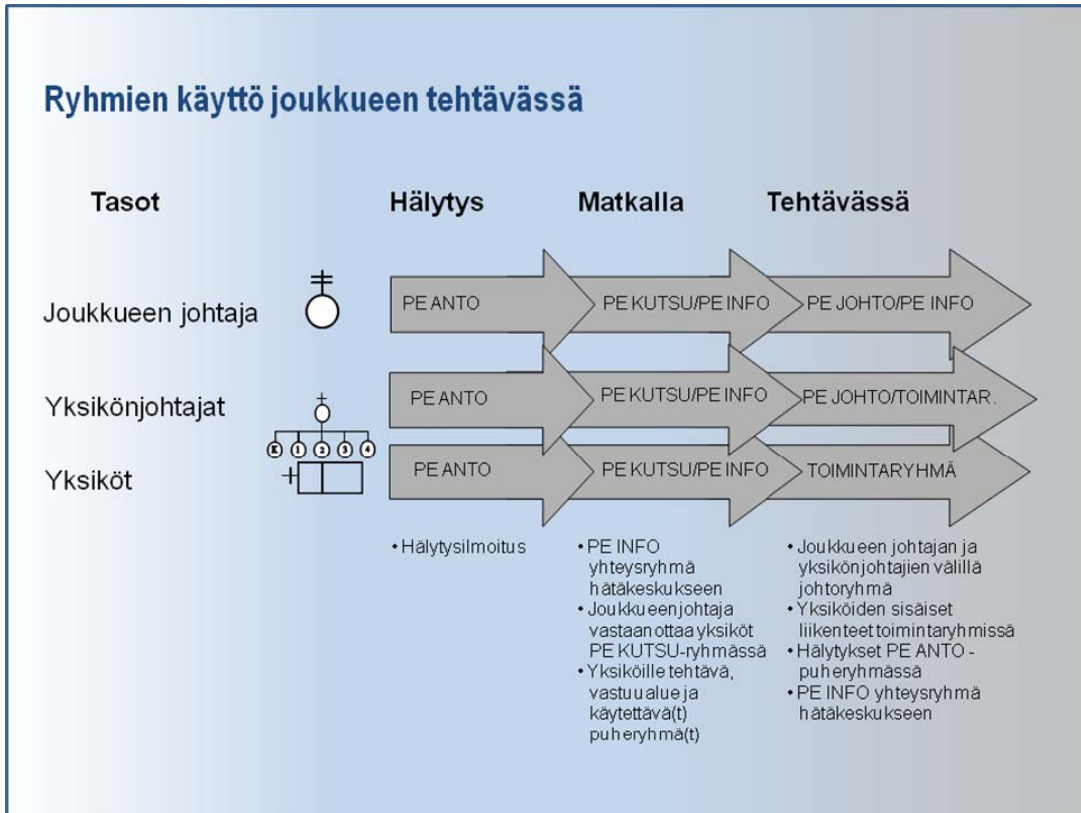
Ryhmien käyttö joukkueen tehtävässä

Tasot

Hälytys

Matkalla

Tehtävässä

Joukkueen johtaja

PE ANTO

PE KUTSU/PE INFO

PE JOHTO/PE INFO

Yksikönjohtajat

PE ANTO

PE KUTSU/PE INFO

PE JOHTO/TOIMINTAR.

K 1 2 3 4

Yksiköt

PE ANTO

PE KUTSU/PE INFO

TOIMINTARYHMÄ

• Hälytysilmoitus

• PE INFO yhteysryhmä hätäkeskukseen
• Joukkueenjohtaja vastaanottaa yksiköt PE KUTSU-ryhmässä
• Yksiköille tehtävä, vastuualue ja käytettävä(t) puheryhmä(t)

• Joukkueen johtajan ja yksikönjohtajien välillä johtoryhmä
• Yksiköiden sisäiset liikenteet toimintaryhmissä
• Hälytykset PE ANTO -puheryhmässä
• PE INFO yhteysryhmä hätäkeskukseen